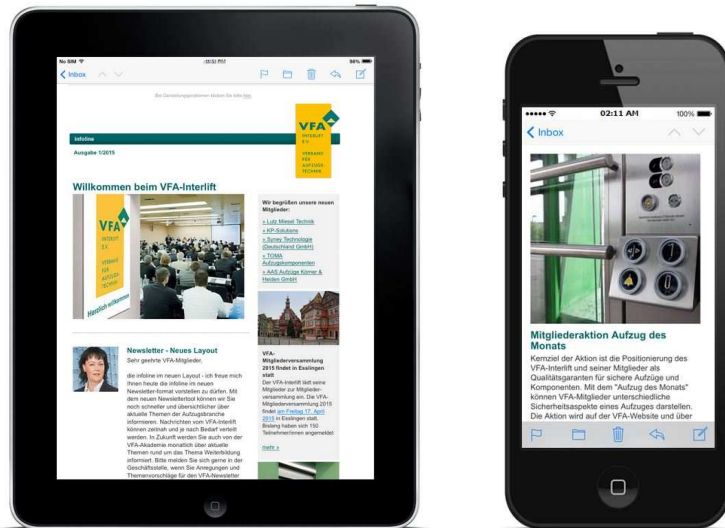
No SIM
00:51 PM
98%
Inbox

Bei Darstellungsproblemen klicken Sie bitte hier

VFA INTERLIFT E.V.
VERBAND FÜR AUFZUGTECHNIK

infoline

Ausgabe 1/2015

Willkommen beim VFA-Interlift

VFA INTERLIFT E.V. VERBAND FÜR AUFZUGTECHNIK
Herzlich willkommen

Wir begrüßen unsere neuen Mitglieder:
» Lutz Miesel Technik
» KP-Solutions
» Synex Technologie (Deutschland GmbH)
» TOMA Aufzugskomponenten
» AAS Aufzüge Körner & Heiden GmbH

Newsletter - Neues Layout
Sehr geehrte VFA-Mitglieder,

die infoline im neuen Layout - ich freue mich Ihnen heute die infoline im neuen Newsletter-format vorstellen zu dürfen. Mit dem neuen Newslettertool können wir Sie noch schneller und übersichtlicher über aktuelle Themen der Aufzugsbranche informieren. Nachrichten vom VFA-Interlift können zeitnah und je nach Bedarf verteilt werden. In Zukunft werden Sie auch von der VFA-Akademie monatlich über aktuelle Themen rund um das Thema Weiterbildung informiert. Bitte melden Sie sich gerne in der Geschäftsstelle, wenn Sie Anregungen und Themenvorschläge für den VFA-Newsletter

VFA-Mitgliederversammlung 2015 findet in Esslingen statt
Der VFA-Interlift lädt seine Mitglieder zur Mitgliederversammlung ein. Die VFA-Mitgliederversammlung 2015 findet am Freitag 17. April 2015 in Esslingen statt. Bislang haben sich 150 Teilnehmer/innen angemeldet.

mehr »

02:11 AM
100%
Inbox

Mitgliederaktion Aufzug des Monats
Kernziel der Aktion ist die Positionierung des VFA-Interlift und seiner Mitglieder als Qualitätsgaranten für sichere Aufzüge und Komponenten. Mit dem "Aufzug des Monats" können VFA-Mitglieder unterschiedliche Sicherheitsaspekte eines Aufzuges darstellen. Die Aktion wird auf der VFA-Website und über